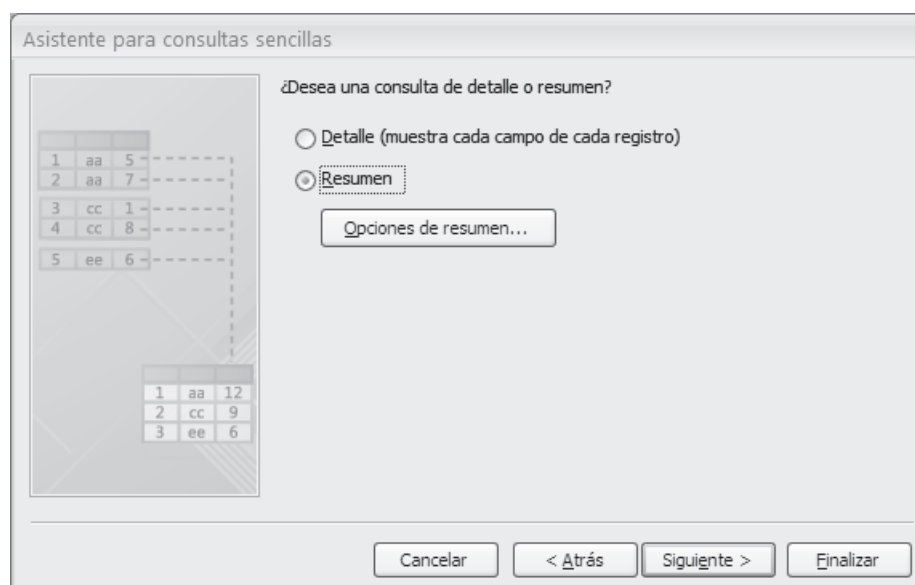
Asistente para consultas sencillas

| | | |
|---|---|---|
| 1 | aa | 5 |
| 2 | aa | 7 |
| 3 | cc | 1 |
| 4 | cc | 8 |
| 5 | ee | 6 |

| | | |
|---|---|---|
| 1 | aa | 12 |
| 2 | cc | 9 |
| 3 | ee | 6 |

¿Desea una consulta de detalle o resumen?

Detalle (muestra cada campo de cada registro)

Resumen

Opciones de resumen...

Cancelar

< Atrás

Siguiente >

Finalizar